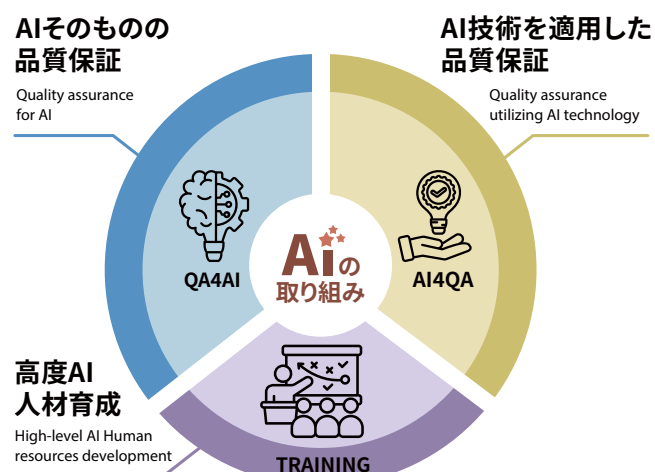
AIそのものの
品質保証

Quality assurance for AI

AI技術を適用した
品質保証

Quality assurance utilizing AI technology

QA4AI

Aiの
取り組み

AI4QA

高度AI
人材育成

High-level AI Human resources development

TRAINING